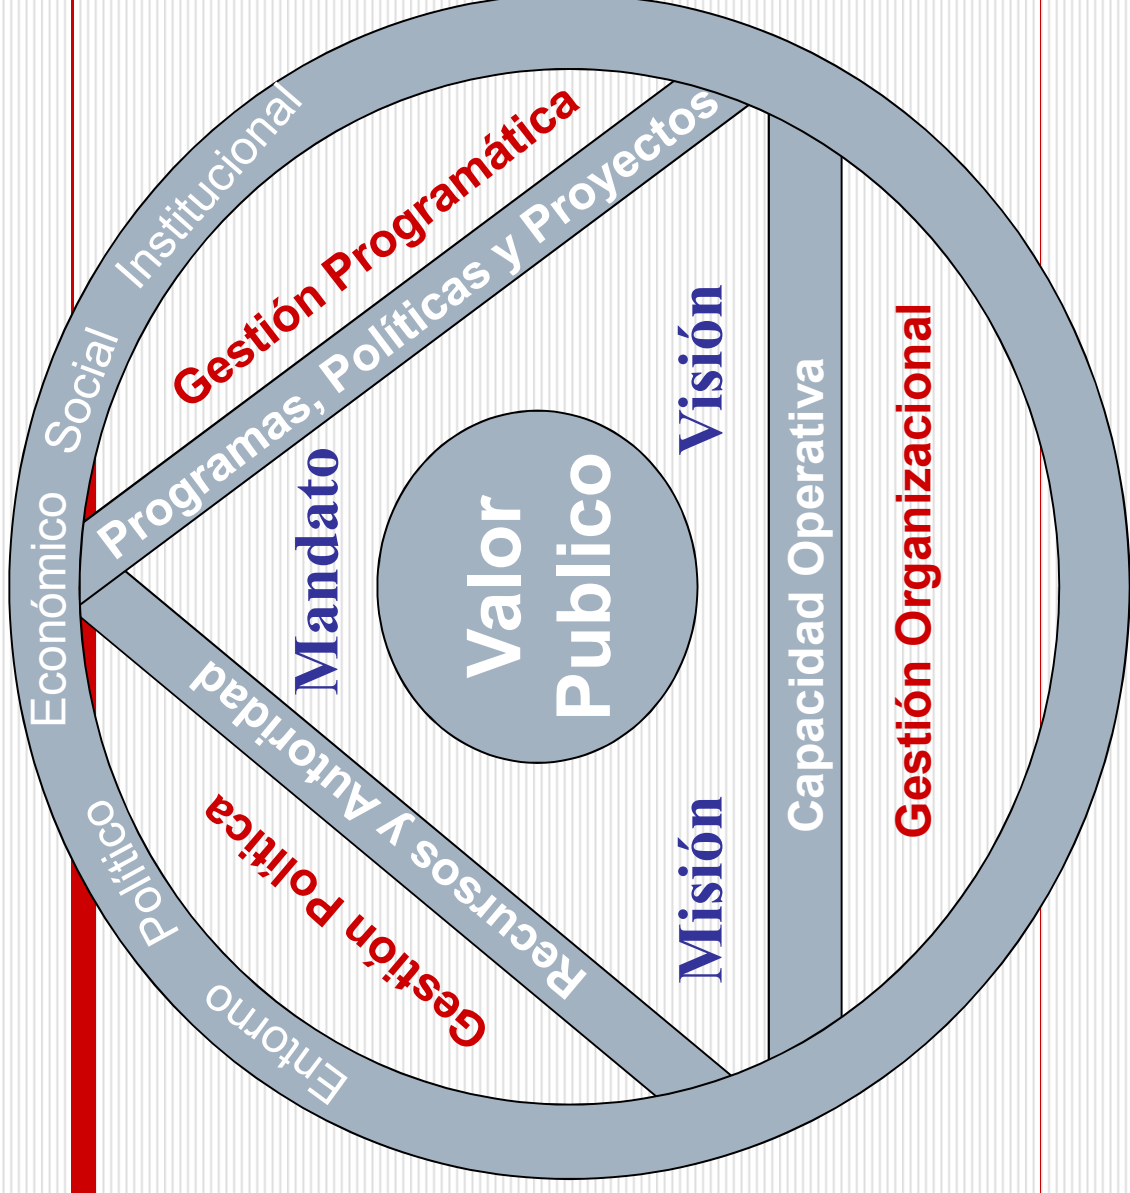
Entorno
Político
Económico
Social
Institucional

Gestión Programática
Programas, Políticas y Proyectos
Mandato
Visión
Valor Publico
Capacidad Operativa
Gestión Organizacional
Recursos y Autoridad
Gestión Política
Misión